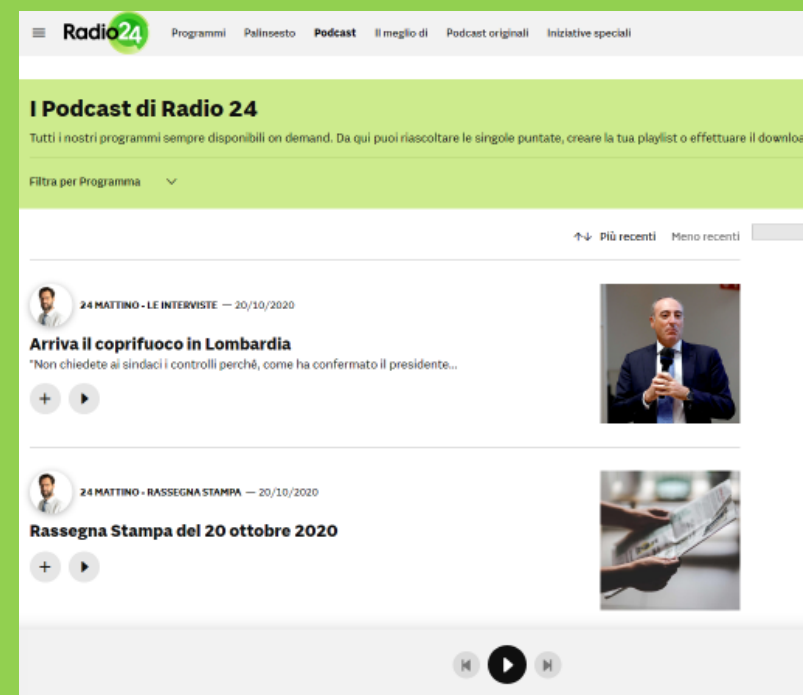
Radio24 Programmi Palinsesto Podcast Il meglio di Podcast originali Iniziative speciali

I Podcast di Radio 24

Tutti i nostri programmi sempre disponibili on demand. Da qui puoi riascoltare le singole puntate, creare la tua playlist o effettuare il downloa

Filtra per Programma

Più recenti Meno recenti

24 MATTINO - LE INTERVISTE — 20/10/2020

Arriva il coprifuoco in Lombardia

"Non chiedete ai sindaci i controlli perchè, come ha confermato il presidente...

24 MATTINO - RASSEGNA STAMPA — 20/10/2020

Rassegna Stampa del 20 ottobre 2020